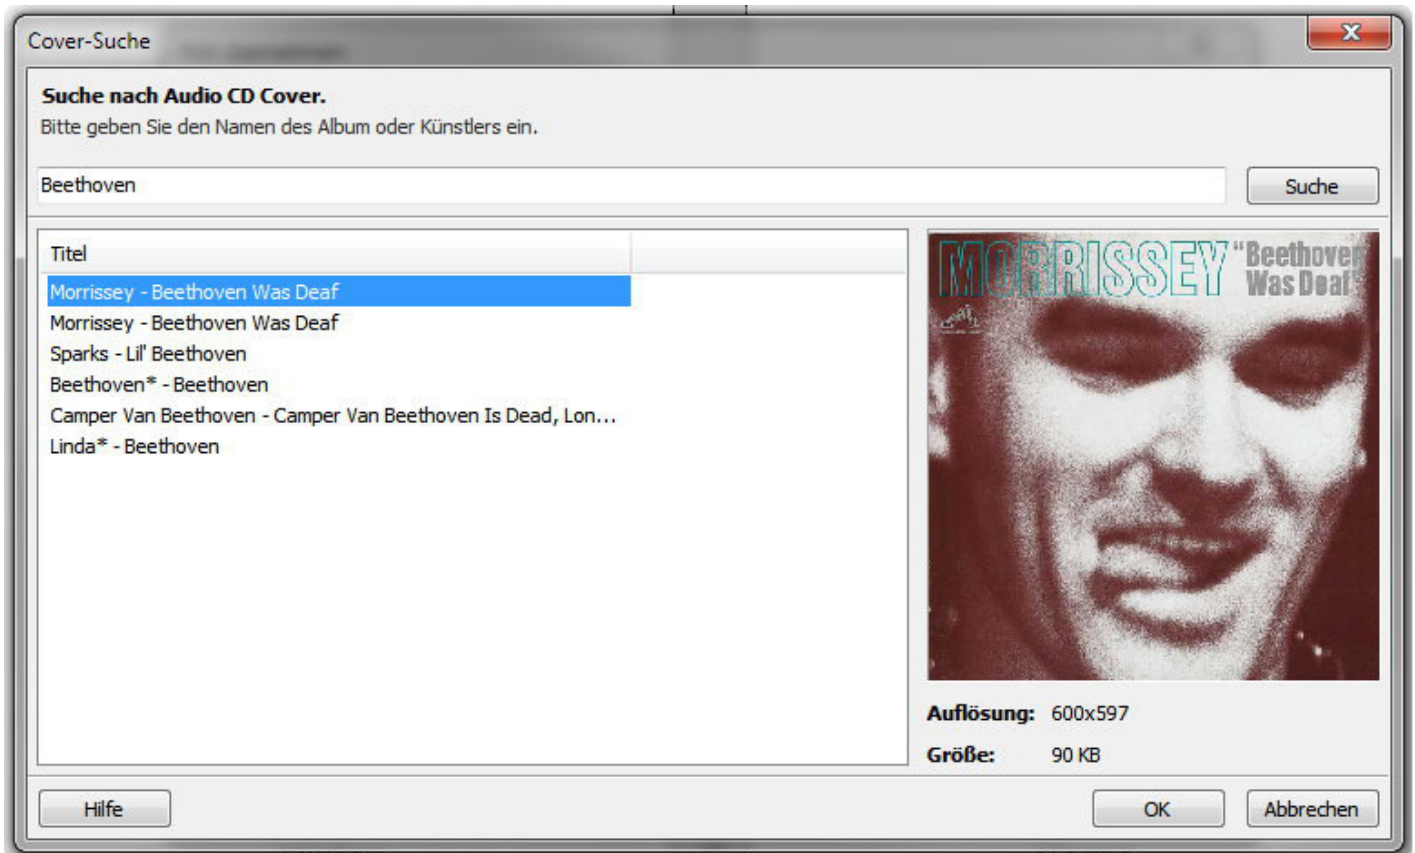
Cover-Suche

**Suche nach Audio CD Cover.**
Bitte geben Sie den Namen des Album oder Künstlers ein.

Beethoven

Suche

Titel

Morrissey - Beethoven Was Deaf
Morrissey - Beethoven Was Deaf
Sparks - Lil' Beethoven
Beethoven* - Beethoven
Camper Van Beethoven - Camper Van Beethoven Is Dead, Lon...
Linda* - Beethoven

MORRISSEY "Beethoven Was Deaf"

**Auflösung:** 600x597

**Größe:** 90 KB

Hilfe

OK

Abbrechen